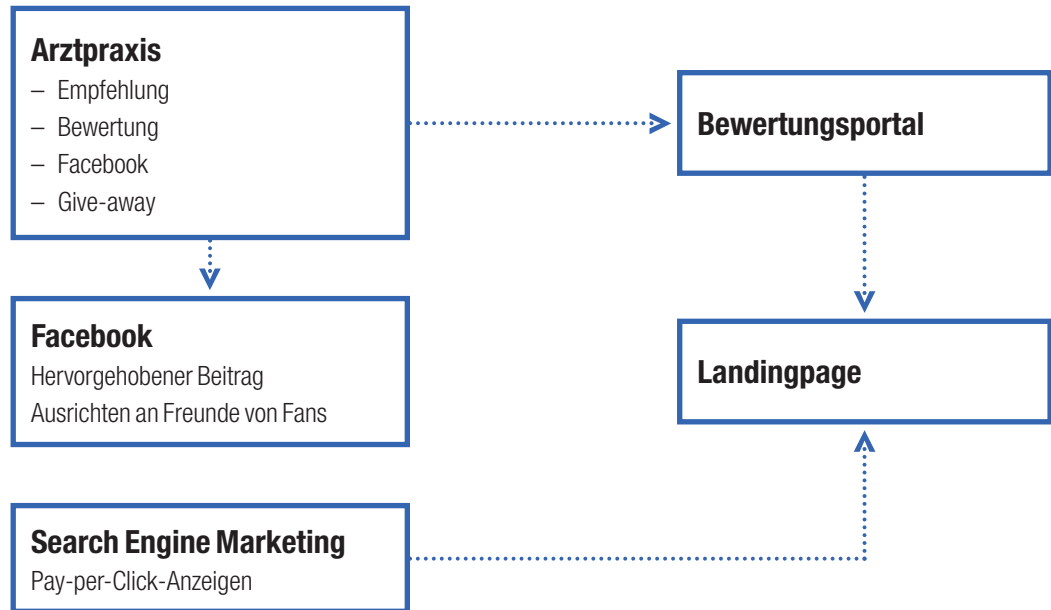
Arztpraxis
– Empfehlung
– Bewertung
– Facebook
– Give-away

Bewertungsportal

Facebook
Hervorgehobener Beitrag
Ausrichten an Freunde von Fans

Landingpage

Search Engine Marketing
Pay-per-Click-Anzeigen